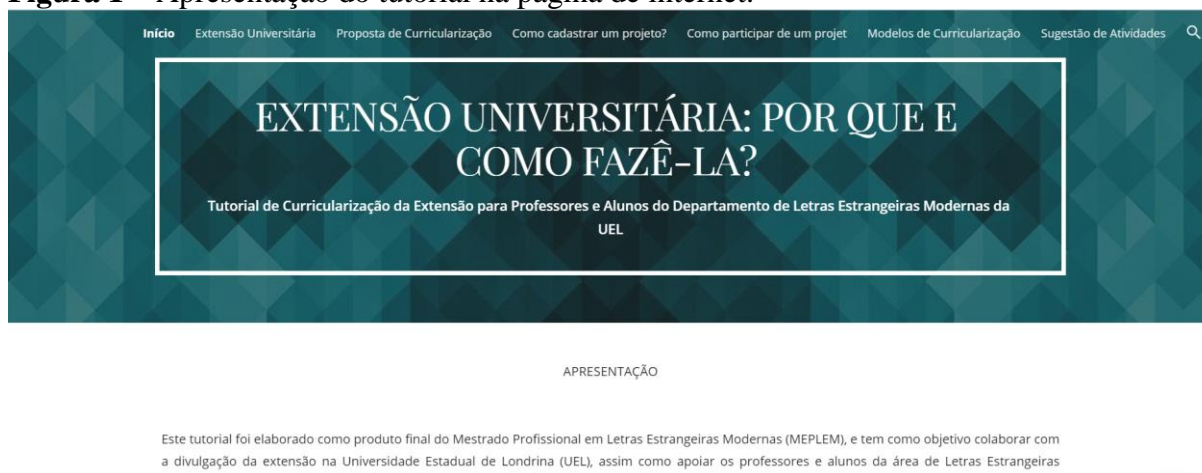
**Figura 1** – Apresentação do tutorial na página de internet.

Início Extensão Universitária Proposta de Curricularização Como cadastrar um projeto? Como participar de um projet Modelos de Curricularização Sugestão de Atividades

EXTENSÃO UNIVERSITÁRIA: POR QUE E COMO FAZÊ-LA?

Tutorial de Curricularização da Extensão para Professores e Alunos do Departamento de Letras Estrangeiras Modernas da UEL

APRESENTAÇÃO

Este tutorial foi elaborado como produto final do Mestrado Profissional em Letras Estrangeiras Modernas (MEPLEM), e tem como objetivo colaborar com a divulgação da extensão na Universidade Estadual de Londrina (UEL), assim como apoiar os professores e alunos da área de Letras Estrangeiras